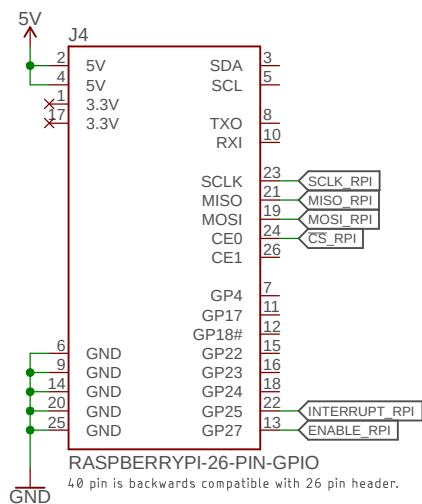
5V

J4

2 5V
4 5V
1 3.3V
17 3.3V

SDA 3
SCL 5

TXO 8
RXI 10

SCLK 23 SCLK_RPI
MISO 21 MISO_RPI
MOSI 19 MOSI_RPI
CE0 24 CS_RPI
CE1 26

GP4 7
GP17 11
GP18# 12
6 GND GP22 15
9 GND GP23 16
14 GND GP24 18
20 GND GP25 22 INTERRUPT_RPI
25 GND GP27 13 ENABLE_RPI

RASPBERRYPI-26-PIN-GPIO

40 pin is backwards compatible with 26 pin header.

GND